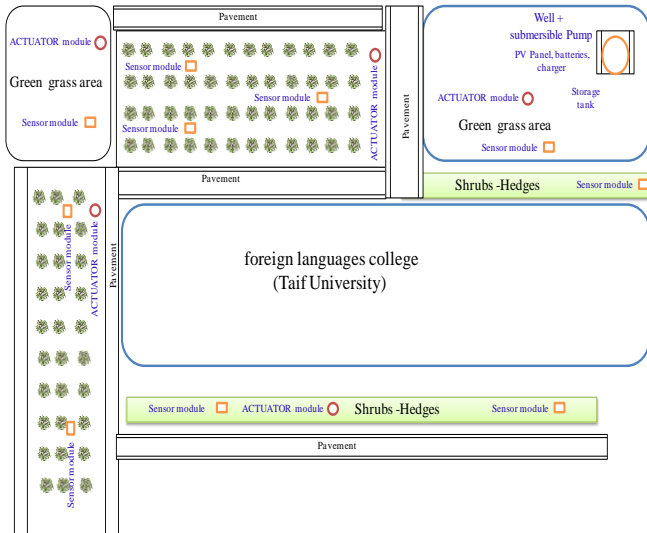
Pavement

ACTUATOR module
Green grass area
Sensor module

Sensor module
Sensor module
Sensor module
ACTUATOR module

Pavement

Well + submersible Pump
PV Panel, batteries, charger
ACTUATOR module
Storage tank
Green grass area
Sensor module

Pavement

Shrubs -Hedges
Sensor module

Sensor module
ACTUATOR module
Pavement

foreign languages college
(Taif University)

Sensor module
ACTUATOR module
Shrubs -Hedges
Sensor module

Pavement

Sensor module